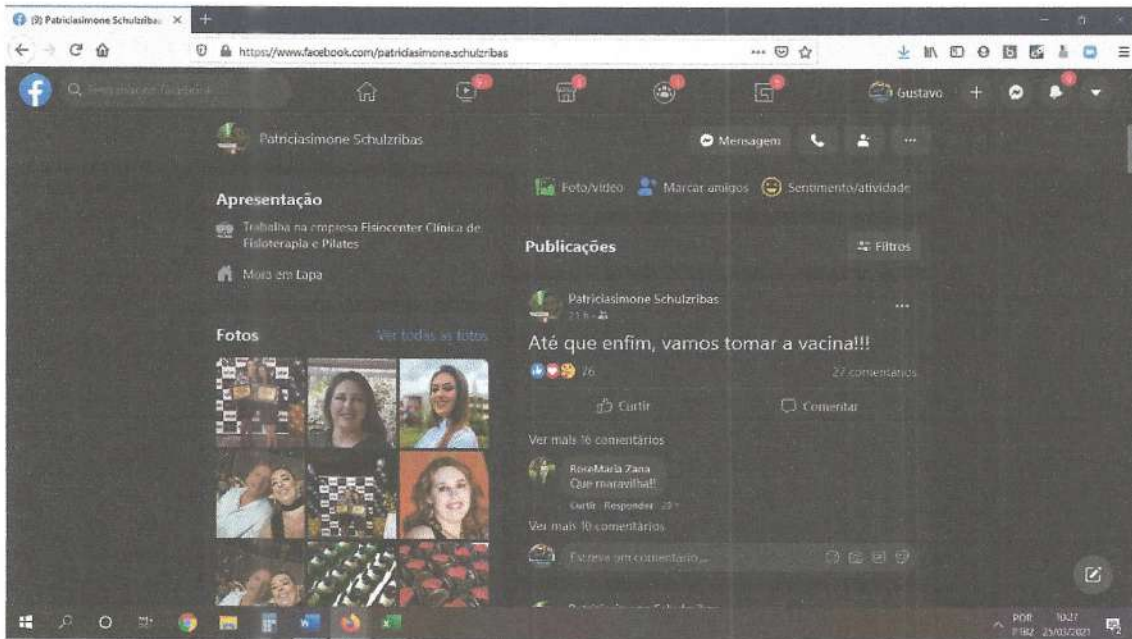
(9) Patriciasimone Schulzribas ×

https://www.facebook.com/patriciasimone.schulzribas

Pesquisar no Facebook

Gustavo

Patriciasimone Schulzribas

Mensagem

Apresentação

Trabalha na empresa Fisiocenter Clínica de Fisioterapia e Pilates

Mora em Lapa

Fotos

Ver todas as fotos

Foto/vídeo

Marcar amigos

Sentimento/atividade

Publicações

Filtros

Patriciasimone Schulzribas

21 h

Até que enfim, vamos tomar a vacina!!!

76

27 comentários

Curtir

Comentar

Ver mais 16 comentários

RoseMaria Zana
Que maravilha!!

Curtir · Responder · 20 h

Ver mais 10 comentários

Escreva um comentário...

POR
PTB2

10:27
25/03/2021